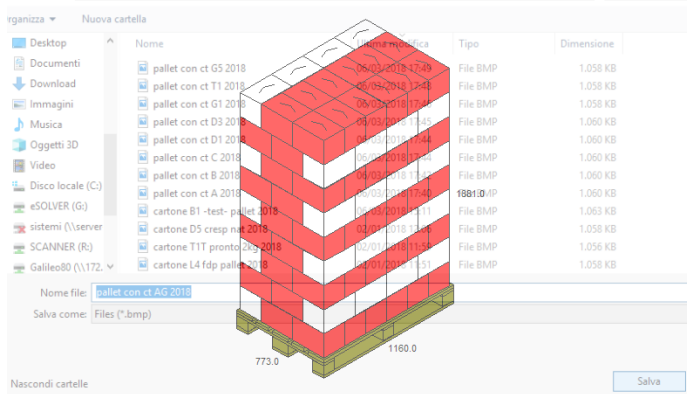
rganizza ▾ Nuova cartella

Desktop
Documenti
Download
Immagini
Musica
Oggetti 3D
Video
Disco locale (C:)
eSOLVER (G:)
sistemi (\\server
SCANNER (R:)
Galileo80 (\\172.

| Nome | Ultima modifica | Tipo | Dimensione |
|---|---|---|---|
| pallet con ct G5 2018 | 06/03/2018 17:49 | File BMP | 1.058 KB |
| pallet con ct T1 2018 | 06/03/2018 17:48 | File BMP | 1.058 KB |
| pallet con ct G1 2018 | 06/03/2018 17:46 | File BMP | 1.058 KB |
| pallet con ct D3 2018 | 06/03/2018 17:45 | File BMP | 1.060 KB |
| pallet con ct D1 2018 | 06/03/2018 17:44 | File BMP | 1.060 KB |
| pallet con ct C 2018 | 06/03/2018 17:44 | File BMP | 1.060 KB |
| pallet con ct B 2018 | 06/03/2018 17:43 | File BMP | 1.060 KB |
| pallet con ct A 2018 | 06/03/2018 17:40 | File BMP | 1.060 KB |
| cartone B1 -test- pallet 2018 | 06/03/2018 15:11 | File BMP | 1.063 KB |
| cartone D5 cresp nat 2018 | 02/01/2018 11:58 | File BMP | 1.058 KB |
| cartone T1T pronto 2kg 2018 | 02/01/2018 11:56 | File BMP | 1.056 KB |
| cartone L4 fdp pallet 2018 | 02/01/2018 11:51 | File BMP | 1.058 KB |

1881.0
773.0
1160.0

Nome file: pallet con ct AG 2018
Salva come: Files (*.bmp)

Nascondi cartelle
Salva